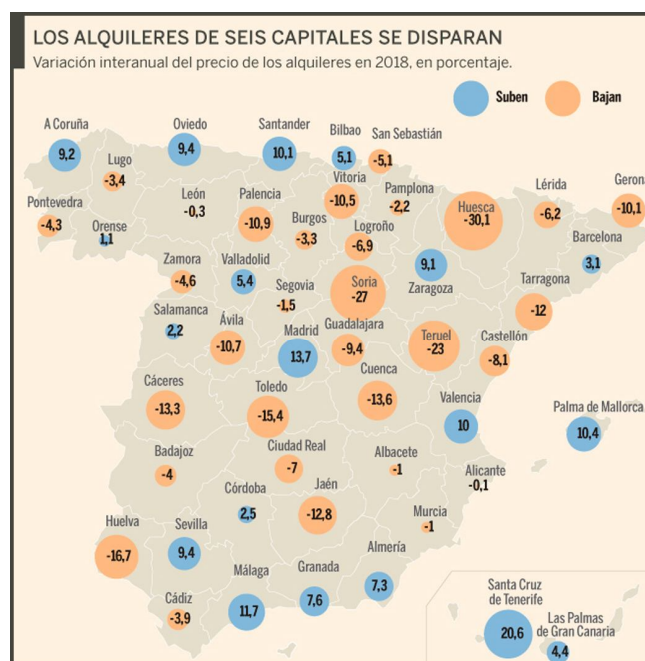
LOS ALQUILERES DE SEIS CAPITALES SE DISPARAN

Variación interanual del precio de los alquileres en 2018, en porcentaje.

Suben
Bajan

A Coruña 9,2
Oviedo 9,4
Santander 10,1
Bilbao 5,1
San Sebastián -5,1
Lugo -3,4
León -0,3
Palencia -10,9
Vitoria -10,5
Pamplona -2,2
Lérida -6,2
Gerona -10,1
Pontevedra -4,3
Orense 1,1
Burgos -3,3
Logroño -6,9
Huesca -30,1
Barcelona 3,1
Zamora -4,6
Valladolid 5,4
Segovia -1,5
Soria -27
Zaragoza 9,1
Tarragona -12
Salamanca 2,2
Ávila -10,7
Madrid 13,7
Guadalajara -9,4
Teruel -23
Castellón -8,1
Cáceres -13,3
Toledo -15,4
Cuenca -13,6
Valencia 10
Palma de Mallorca 10,4
Badajoz -4
Ciudad Real -7
Albacete -1
Alicante -0,1
Córdoba 2,5
Jaén -12,8
Murcia -1
Huelva -16,7
Sevilla 9,4
Almería 7,3
Cádiz -3,9
Málaga 11,7
Granada 7,6
Santa Cruz de Tenerife 20,6
Las Palmas de Gran Canaria 4,4